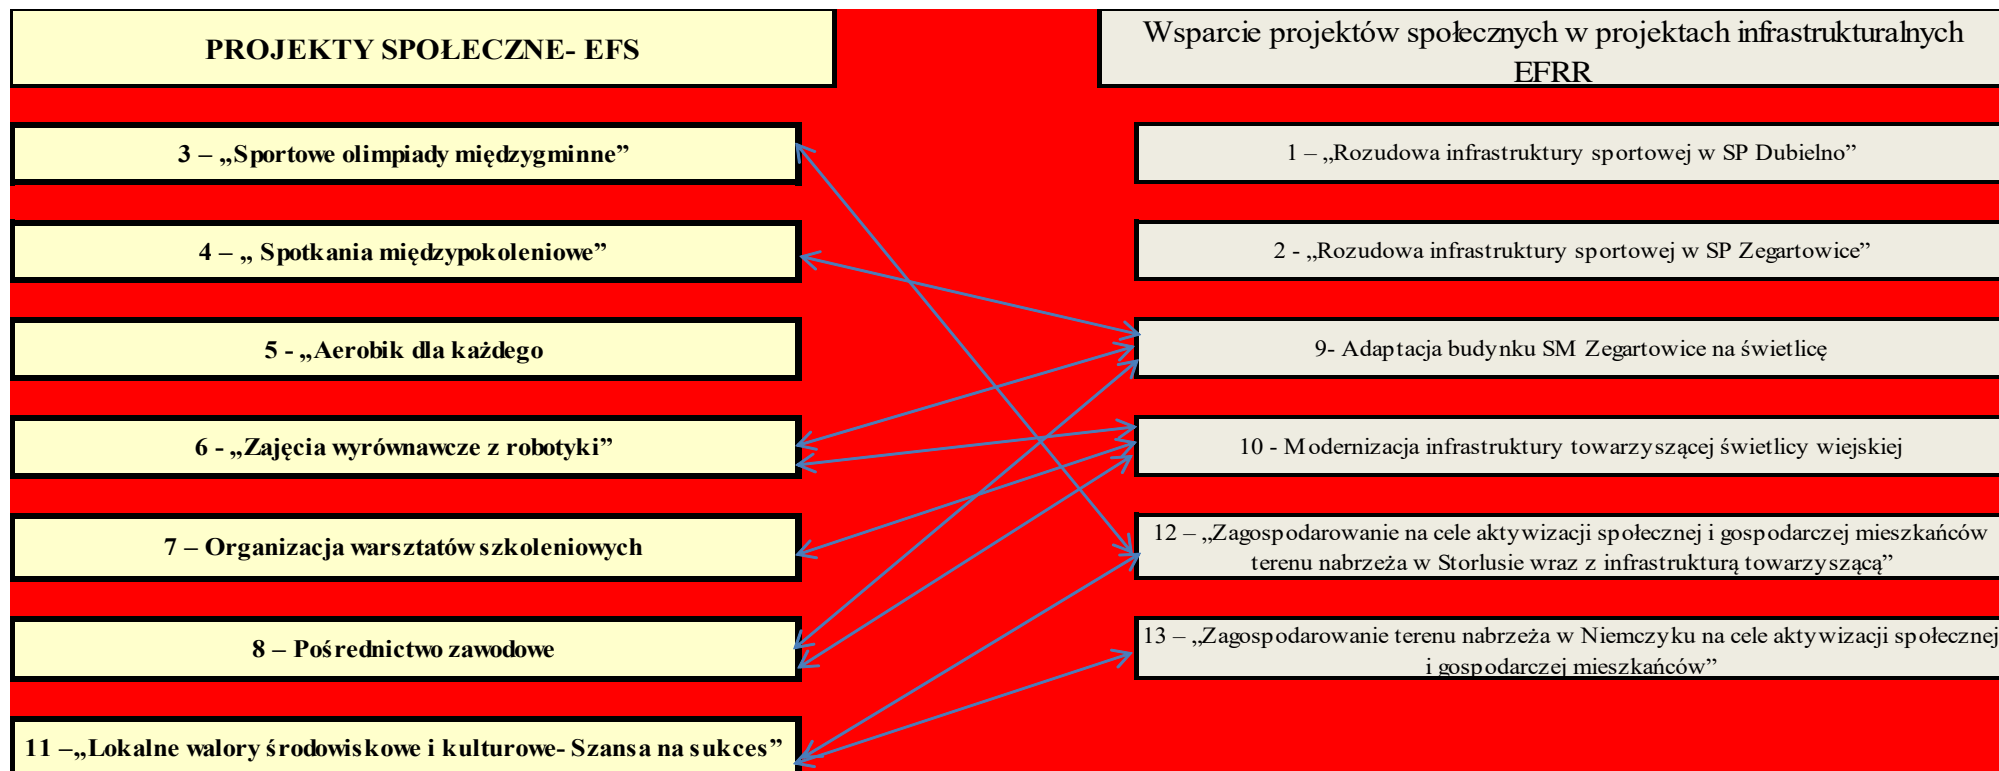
PROJEKTY SPOŁECZNE- EFS

Wsparcie projektów społecznych w projektach infrastrukturalnych EFRR

3 – „Sportowe olimpiady międzygminne"

4 – „ Spotkania międzypokoleniowe"

5 - „Aerobik dla każdego

6 - „Zajęcia wyrównawcze z robotyki"

7 – Organizacja warsztatów szkoleniowych

8 – Pośrednictwo zawodowe

11 –„Lokalne walory środowiskowe i kulturowe- Szansa na sukces"

1 – „Rozudowa infrastruktury sportowej w SP Dubielno"

2 - „Rozudowa infrastruktury sportowej w SP Zegartowice"

9- Adaptacja budynku SM Zegartowice na świetlicę

10 - Modernizacja infrastruktury towarzyszącej świetlicy wiejskiej

12 – „Zagospodarowanie na cele aktywizacji społecznej i gospodarczej mieszkańców terenu nabrzeża w Storlusie wraz z infrastrukturą towarzyszącą"

13 – „Zagospodarowanie terenu nabrzeża w Niemczyku na cele aktywizacji społecznej i gospodarczej mieszkańców"